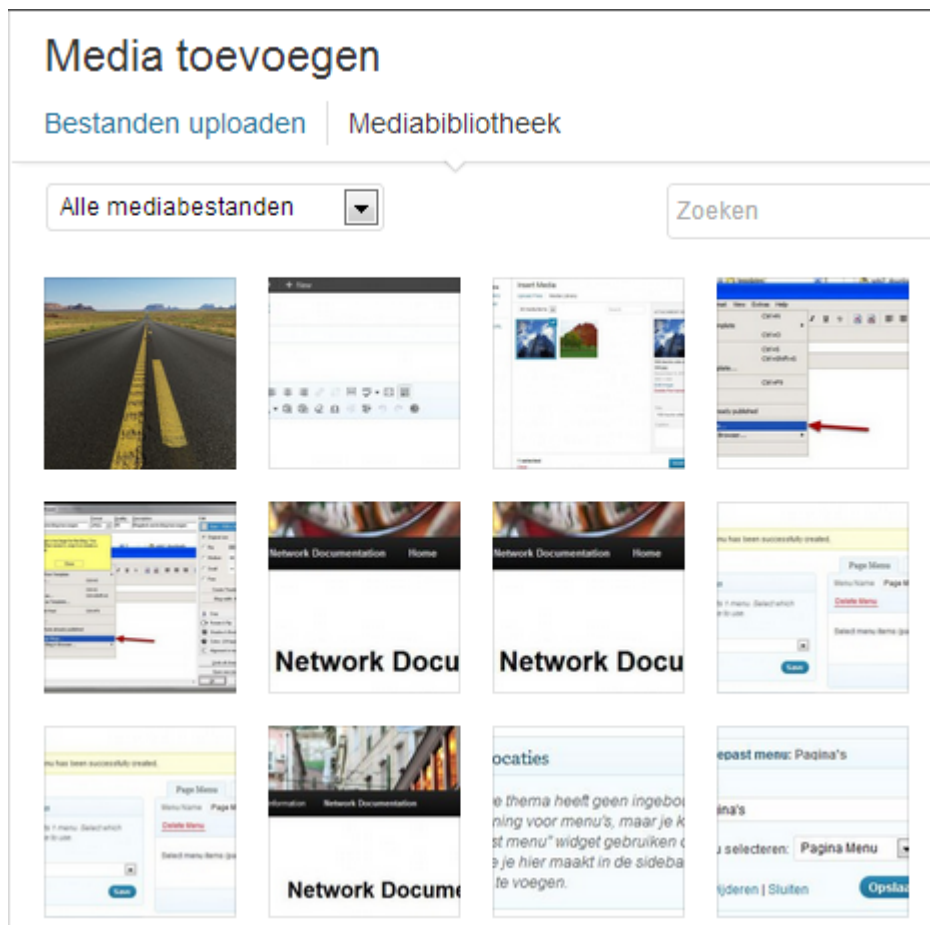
Media toevoegen

Bestanden uploaden | Mediabibliotheek

Alle mediabestanden

Zoeken

+ New

Insert Media

Network Documentation Home

Network Docu

Network Documentation Home

Network Docu

nu has been successfully created.

Page Menu

Menu Name Page M

Delete Menu

Select menu items (pa

Save

nu has been successfully created.

Page Menu

Menu Name Page M

Delete Menu

Select menu items (pa

Save

Information Network Documentation

Network Docume

ocaties

e thema heeft geen ingebo ning voor menu's, maar je k st menu" widget gebruiken e je hier maakt in de sideba te voegen.

epast menu: Pagina's

ina's

u selecteren: Pagina Menu

ijderen | Sluiten Opslaa